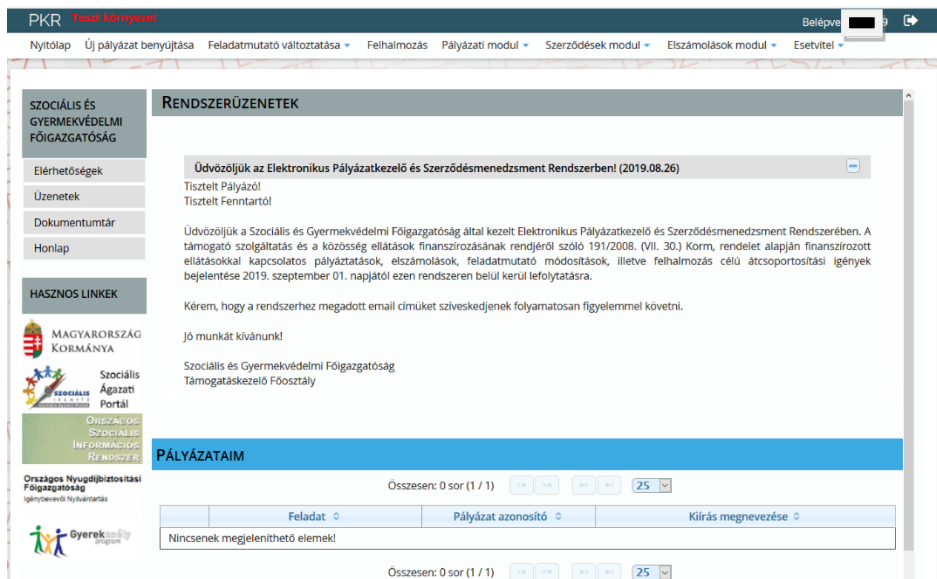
PKR Teszt környezet

Belépve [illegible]9

Nyitólap Új pályázat benyújtása Feladatmutató változtatása Felhalmozás Pályázati modul Szerződések modul Elszámolások modul Esetvitel

SZOCIÁLIS ÉS GYERMEKVÉDELMI FŐIGAZGATÓSÁG

Elérhetőségek
Üzenetek
Dokumentumtár
Honlap

HASZNOS LINKEK

MAGYARORSZÁG KORMÁNYA

SZOCIÁLIS Szociális Ágazati Portál

ORSZÁGOS SZOCIÁLIS INFORMÁCIÓS RENDSZER

Országos Nyugdíjbiztosítási Főigazgatóság
Igénybevevői Nyilvántartás

Gyerekesély program

RENDSZERÜZENETEK

Üdvözöljük az Elektronikus Pályázatkezelő és Szerződésmenedzsment Rendszerben! (2019.08.26)

Tisztelt Pályázó!
Tisztelt Fenntartó!

Üdvözöljük a Szociális és Gyermekvédelmi Főigazgatóság által kezelt Elektronikus Pályázatkezelő és Szerződésmenedzsment Rendszerében. A támogató szolgáltatás és a közösség ellátások finanszírozásának rendjéről szóló 191/2008. (VII. 30.) Korm, rendelet alapján finanszírozott ellátásokkal kapcsolatos pályáztatások, elszámolások, feladatmutató módosítások, illetve felhalmozás célú átcsoportosítási igények bejelentése 2019. szeptember 01. napjától ezen rendszeren belül kerül lefolytatásra.

Kérem, hogy a rendszerhez megadott email címüket szíveskedjenek folyamatosan figyelemmel követni.

Jó munkát kívánunk!

Szociális és Gyermekvédelmi Főigazgatóság
Támogatáskezelő Főosztály

PÁLYÁZATAIM

Összesen: 0 sor (1 / 1) 25

| Feladat | Pályázat azonosító | Kiírás megnevezése |
|---|---|---|
| Nincsenek megjeleníthető elemek! | | |

Összesen: 0 sor (1 / 1) 25